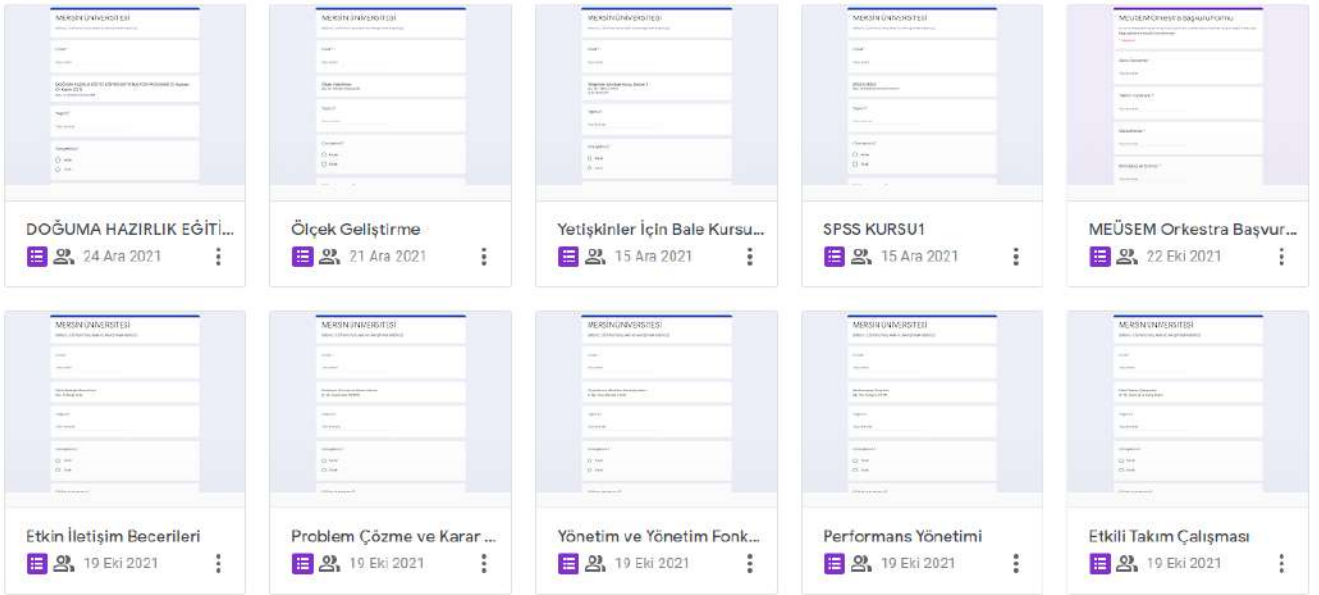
MERSİN ÜNİVERSİTESİ

DOĞUMA HAZIRLIK EĞİTİ...
24 Ara 2021

MERSİN ÜNİVERSİTESİ

Ölçek Geliştirme
21 Ara 2021

MERSİN ÜNİVERSİTESİ

Yetişkinler İçin Bale Kursu...
15 Ara 2021

MERSİN ÜNİVERSİTESİ

SPSS KURSU1
15 Ara 2021

MEÜSEM Orkestra Başvuru Formu

MEÜSEM Orkestra Başvur...
22 Eki 2021

MERSİN ÜNİVERSİTESİ

Etkin İletişim Becerileri
19 Eki 2021

MERSİN ÜNİVERSİTESİ

Problem Çözme ve Karar ...
19 Eki 2021

MERSİN ÜNİVERSİTESİ

Yönetim ve Yönetim Fonk...
19 Eki 2021

MERSİN ÜNİVERSİTESİ

Performans Yönetimi
19 Eki 2021

MERSİN ÜNİVERSİTESİ

Etkili Takım Çalışması
19 Eki 2021